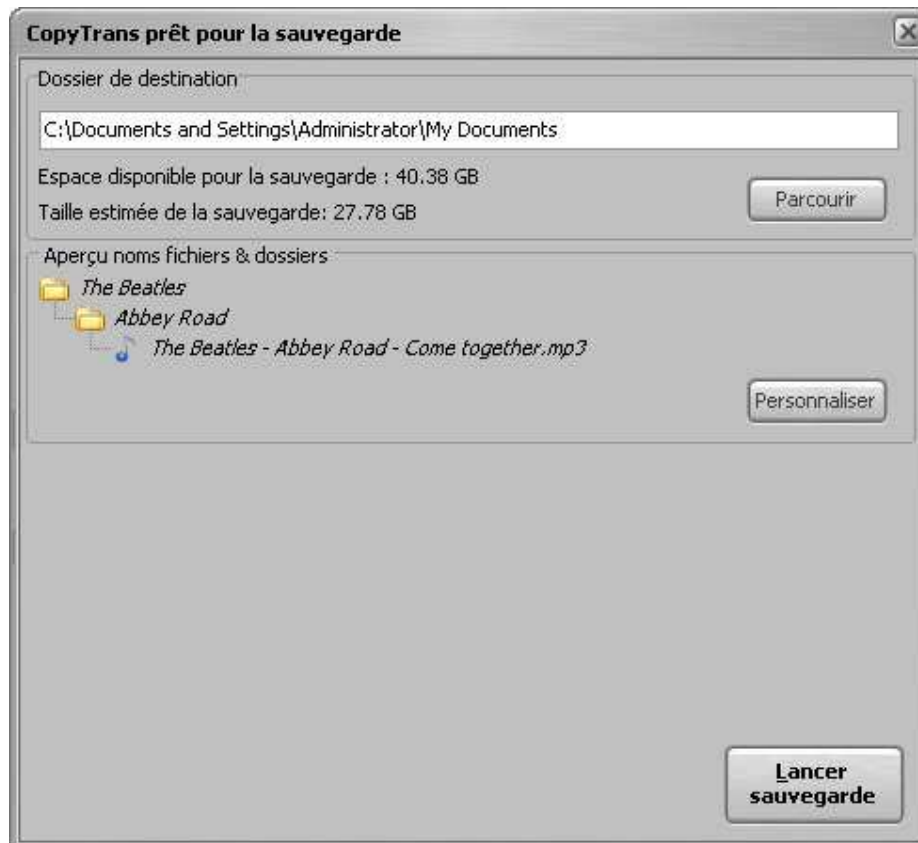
CopyTrans prêt pour la sauvegarde

Dossier de destination

C:\Documents and Settings\Administrator\My Documents

Espace disponible pour la sauvegarde : 40.38 GB

Taille estimée de la sauvegarde: 27.78 GB

Parcourir

Aperçu noms fichiers & dossiers

The Beatles

Abbey Road

The Beatles - Abbey Road - Come together.mp3

Personnaliser

Lancer sauvegarde